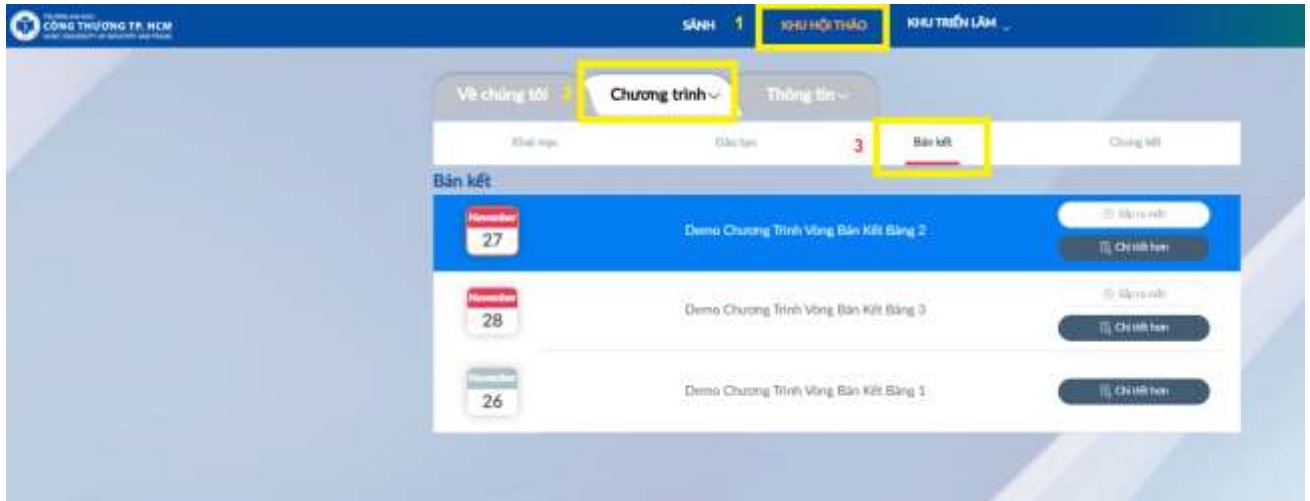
CÔNG THƯƠNG TP. HCM

SẢNH 1 KHU HỘI THẢO KHU TRIỂN LÃM

Về chúng tôi 2 Chương trình Thông tin

Khai mạc Đấu loại 3 Bán kết Chung kết

Bán kết

November 27 Demo Chương Trình Vòng Bán Kết Bảng 2 Sắp ra mắt Chi tiết hơn

November 28 Demo Chương Trình Vòng Bán Kết Bảng 3 Sắp ra mắt Chi tiết hơn

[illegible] 26 Demo Chương Trình Vòng Bán Kết Bảng 1 Chi tiết hơn